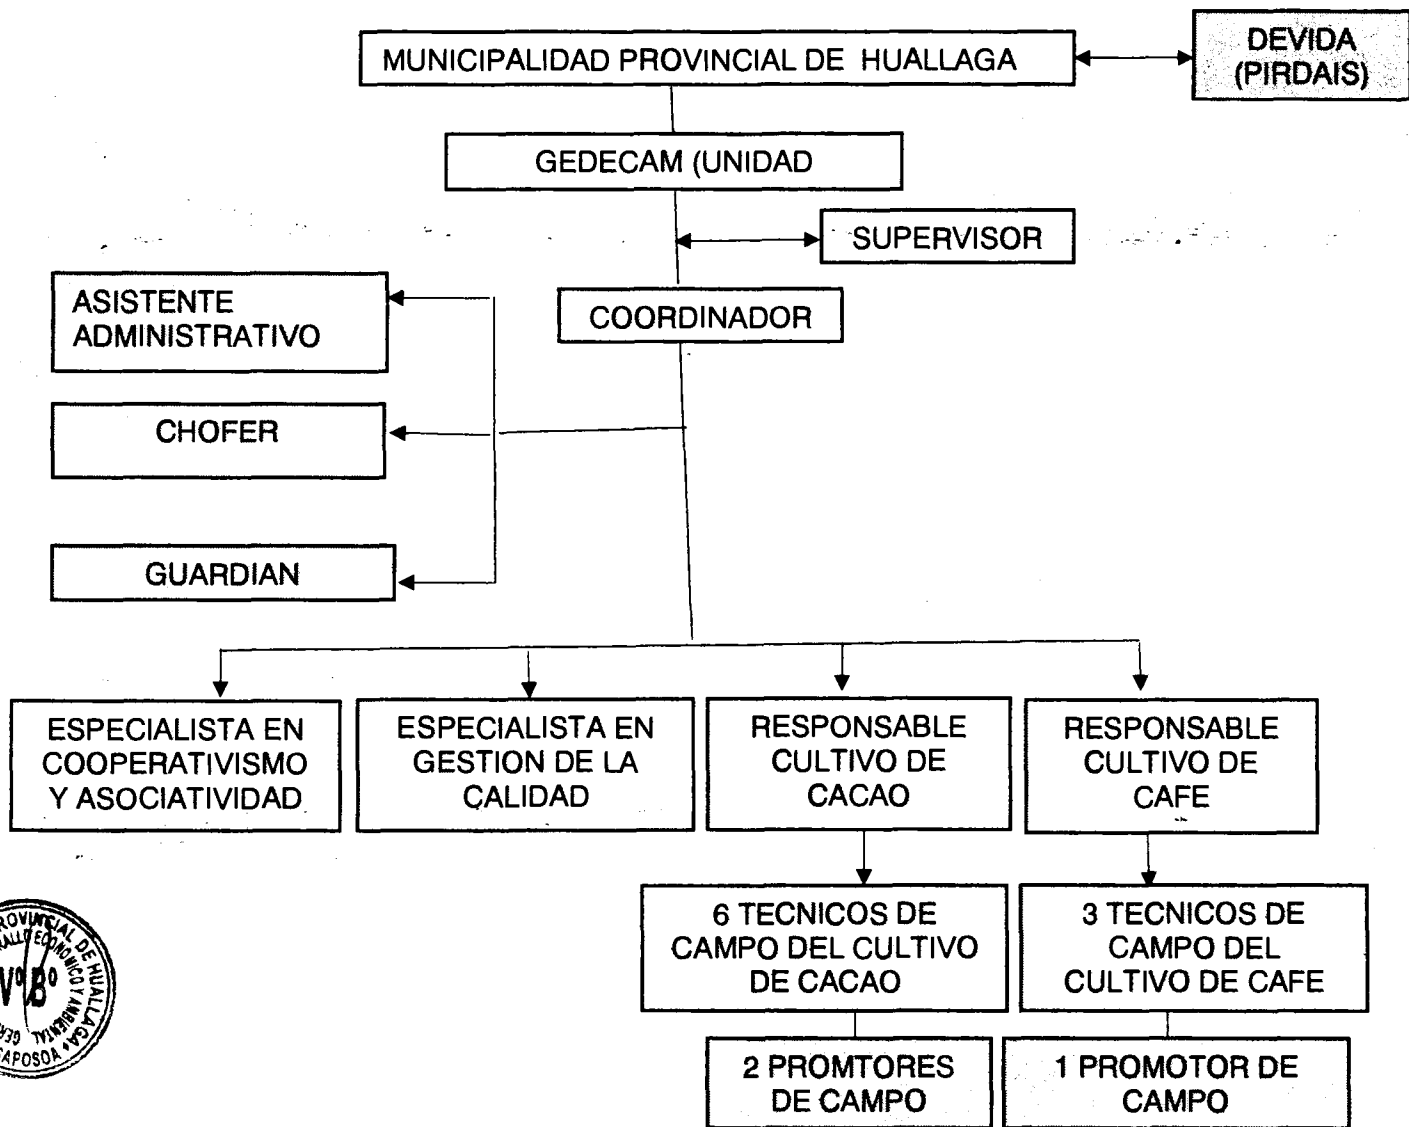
MUNICIPALIDAD PROVINCIAL DE HUALLAGA

DEVIDA (PIRDAIS)

GEDECAM (UNIDAD

SUPERVISOR

ASISTENTE ADMINISTRATIVO

COORDINADOR

CHOFER

GUARDIAN

ESPECIALISTA EN COOPERATIVISMO Y ASOCIATIVIDAD

ESPECIALISTA EN GESTION DE LA CALIDAD

RESPONSABLE CULTIVO DE CACAO

RESPONSABLE CULTIVO DE CAFE

6 TECNICOS DE CAMPO DEL CULTIVO DE CACAO

3 TECNICOS DE CAMPO DEL CULTIVO DE CAFE

2 PROMTORES DE CAMPO

1 PROMOTOR DE CAMPO

PROVINCIAL DE HUALLAGA
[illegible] DESARROLLO ECONOMICO Y AMBIENTAL
V°B°
SAPOSOA